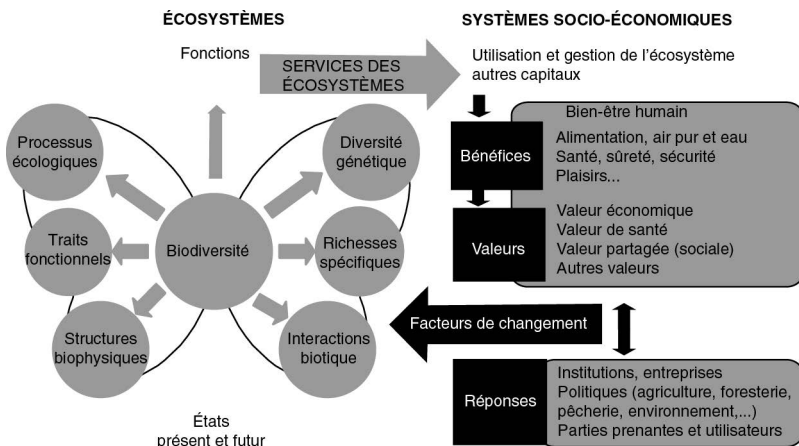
ÉCOSYSTÈMES

SYSTÈMES SOCIO-ÉCONOMIQUES

Fonctions

SERVICES DES ÉCOSYSTÈMES

Utilisation et gestion de l'écosystème autres capitaux

Processus écologiques

Diversité génétique

Traits fonctionnels

Biodiversité

Richesses spécifiques

Structures biophysiques

Interactions biotique

États présent et futur

Bien-être humain

Bénéfices

Alimentation, air pur et eau
Santé, sûreté, sécurité
Plaisirs...

Valeurs

Valeur économique
Valeur de santé
Valeur partagée (sociale)
Autres valeurs

Facteurs de changement

Réponses

Institutions, entreprises
Politiques (agriculture, foresterie, pêcherie, environnement,...)
Parties prenantes et utilisateurs